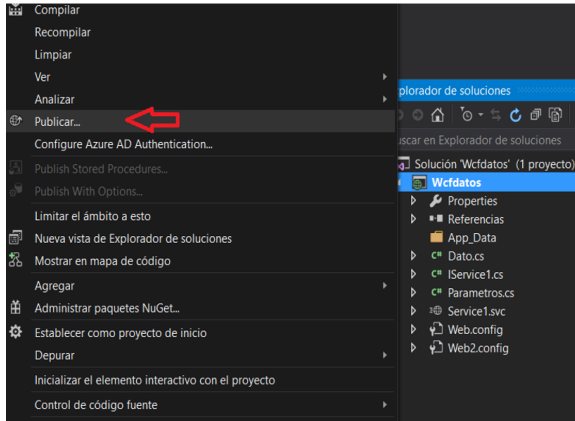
Compilar
Recompilar
Limpiar
Ver
Analizar
Publicar...
Configure Azure AD Authentication...
Publish Stored Procedures...
Publish With Options...
Limitar el ámbito a esto
Nueva vista de Explorador de soluciones
Mostrar en mapa de código
Agregar
Administrar paquetes NuGet...
Establecer como proyecto de inicio
Depurar
Inicializar el elemento interactivo con el proyecto
Control de código fuente

plorador de soluciones
uscar en Explorador de soluciones
Solución 'Wcfdatos' (1 proyecto)
Wcfdatos
Properties
Referencias
App_Data
Dato.cs
IService1.cs
Parametros.cs
Service1.svc
Web.config
Web2.config